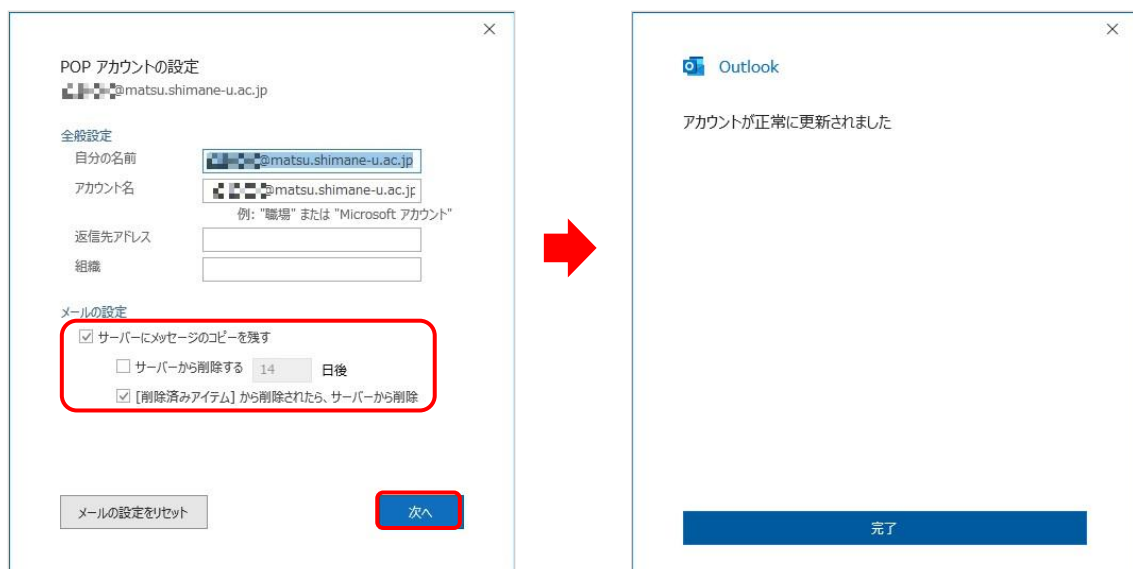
×

POP アカウントの設定
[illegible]@matsu.shimane-u.ac.jp

全般設定
自分の名前 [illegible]@matsu.shimane-u.ac.jp
アカウント名 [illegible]@matsu.shimane-u.ac.jp
例: "職場" または "Microsoft アカウント"
返信先アドレス
組織

メールの設定
☑ サーバーにメッセージのコピーを残す
☐ サーバーから削除する 14 日後
☑ [削除済みアイテム] から削除されたら、サーバーから削除

メールの設定をリセット
次へ

×

Outlook

アカウントが正常に更新されました

完了